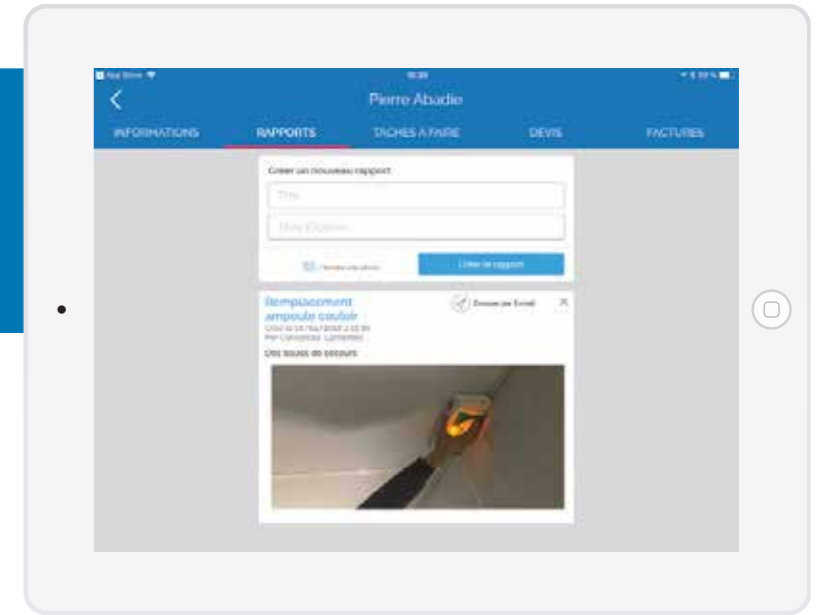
App Store 10:39 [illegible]

Pierre Abadie

INFORMATIONS RAPPORTS TACHES A FAIRE DEVIS FACTURES

Créer un nouveau rapport

Titre

Note (Option)

Prendre une photo

Créer le rapport

Remplacement ampoule couloir

Envoyer par Email

Créé le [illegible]
Par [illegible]

Des issues de secours